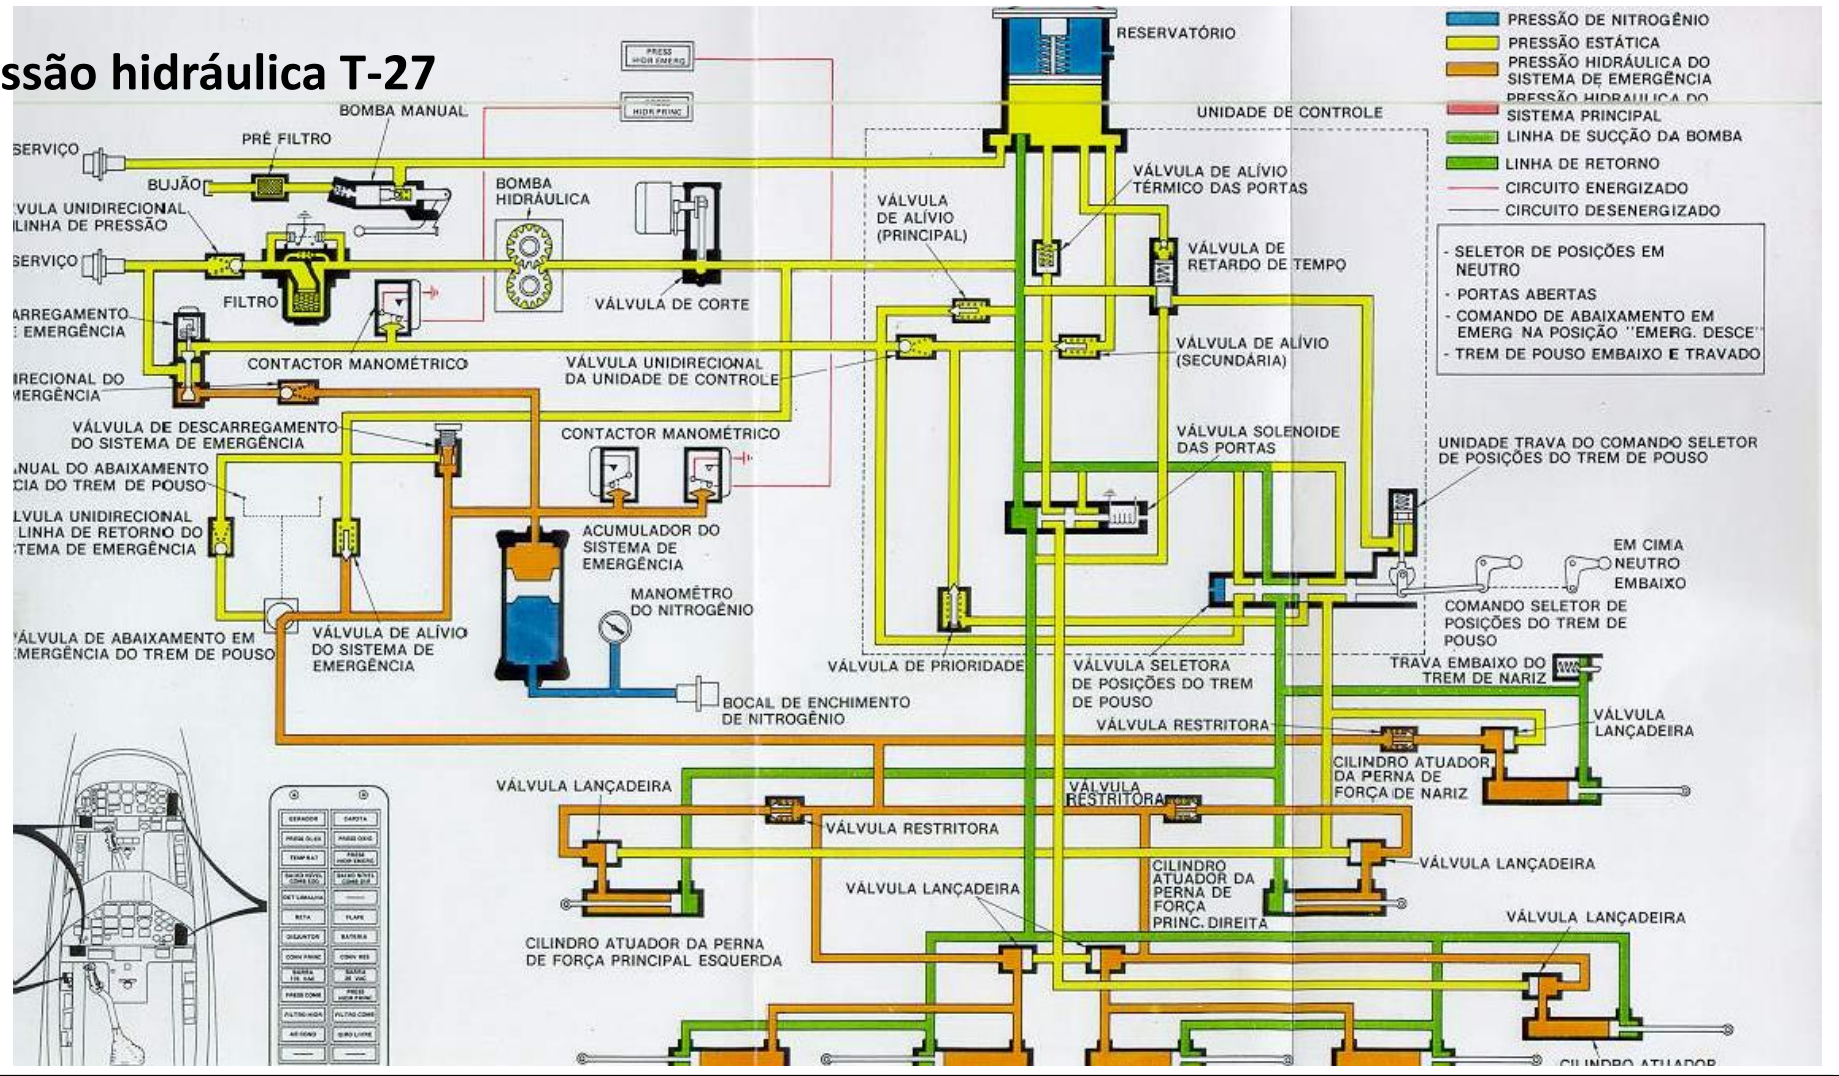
ssão hidráulica T-27

PRESS HIDR EMERG

PRESS HIDR PRINC

BOMBA MANUAL

PRÉ FILTRO

SERVIÇO

BUJÃO

VULA UNIDIRECIONAL LINHA DE PRESSÃO

SERVIÇO

BOMBA HIDRÁULICA

FILTRO

VÁLVULA DE CORTE

ARREGAMENTO EMERGÊNCIA

CONTACTOR MANOMÉTRICO

IRECIONAL DO MERGÊNCIA

VÁLVULA UNIDIRECIONAL DA UNIDADE DE CONTROLE

VÁLVULA DE DESCARREGAMENTO DO SISTEMA DE EMERGÊNCIA

CONTACTOR MANOMÉTRICO

NUAL DO ABAIXAMENTO CIA DO TREM DE POUSO

LVULA UNIDIRECIONAL LINHA DE RETORNO DO TEMA DE EMERGÊNCIA

ACUMULADOR DO SISTEMA DE EMERGÊNCIA

MANOMÉTRO DO NITROGÊNIO

VÁLVULA DE ABAIXAMENTO EM EMERGÊNCIA DO TREM DE POUSO

VÁLVULA DE ALÍVIO DO SISTEMA DE EMERGÊNCIA

BOCAL DE ENCHIMENTO DE NITROGÊNIO

RESERVATÓRIO

UNIDADE DE CONTROLE

VÁLVULA DE ALÍVIO TÉRMICO DAS PORTAS

VÁLVULA DE ALÍVIO (PRINCIPAL)

VÁLVULA DE RETARDO DE TEMPO

VÁLVULA DE ALÍVIO (SECUNDÁRIA)

VÁLVULA SOLENOIDE DAS PORTAS

VÁLVULA DE PRIORIDADE

VÁLVULA SELETORA DE POSIÇÕES DO TREM DE POUSO

VÁLVULA RESTRITORA

PRESSÃO DE NITROGÊNIO
PRESSÃO ESTÁTICA
PRESSÃO HIDRÁULICA DO SISTEMA DE EMERGÊNCIA
PRESSÃO HIDRAULICA DO SISTEMA PRINCIPAL
LINHA DE SUCÇÃO DA BOMBA
LINHA DE RETORNO
CIRCUITO ENERGIZADO
CIRCUITO DESENERGIZADO

- SELETOR DE POSIÇÕES EM NEUTRO
- PORTAS ABERTAS
- COMANDO DE ABAIXAMENTO EM EMERG NA POSIÇÃO "EMERG. DESCE"
- TREM DE POUSO EMBAIXO E TRAVADO

UNIDADE TRAVA DO COMANDO SELETOR DE POSIÇÕES DO TREM DE POUSO

EM CIMA
NEUTRO
EMBAIXO

COMANDO SELETOR DE POSIÇÕES DO TREM DE POUSO

TRAVA EMBAIXO DO TREM DE NARIZ

VÁLVULA LANÇADEIRA

CILINDRO ATUADOR DA PERNA DE FORÇA DE NARIZ

VÁLVULA LANÇADEIRA

VÁLVULA RESTRITORA

VÁLVULA RESTRITORA

VÁLVULA LANÇADEIRA

VÁLVULA LANÇADEIRA

CILINDRO ATUADOR DA PERNA DE FORÇA PRINC. DIREITA

CILINDRO ATUADOR DA PERNA DE FORÇA PRINCIPAL ESQUERDA

VÁLVULA LANÇADEIRA

CILINDRO ATUADOR